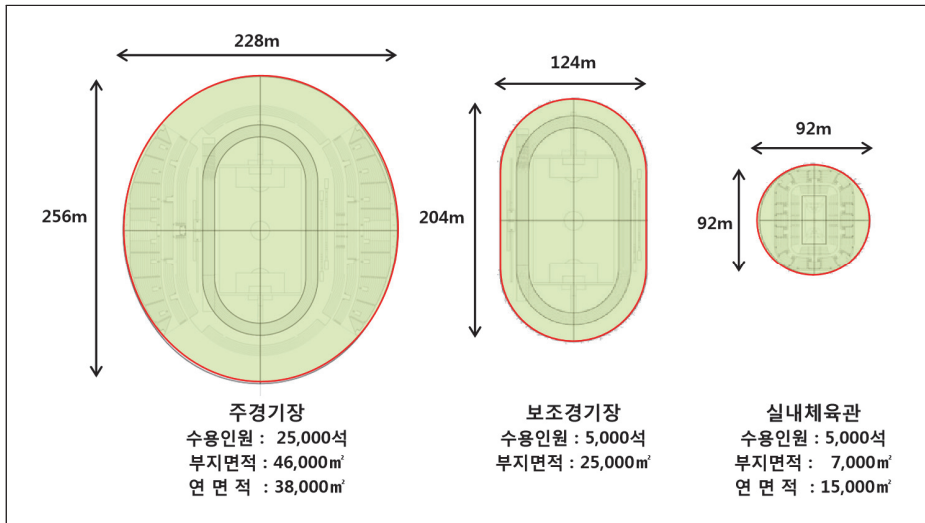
228m

256m

주경기장
수용인원 : 25,000석
부지면적 : 46,000㎡
연 면 적 : 38,000㎡

124m

204m

보조경기장
수용인원 : 5,000석
부지면적 : 25,000㎡

92m

92m

실내체육관
수용인원 : 5,000석
부지면적 : 7,000㎡
연 면 적 : 15,000㎡